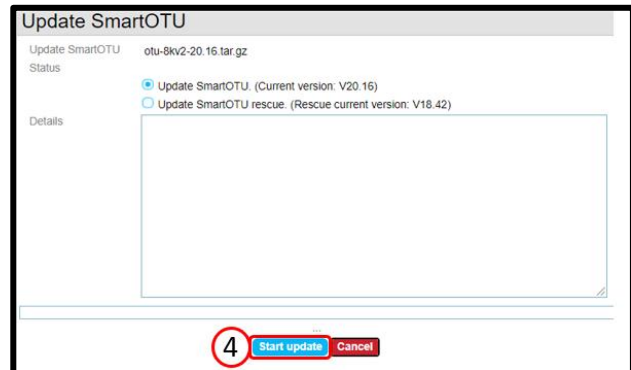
Update SmartOTU

Update SmartOTU otu-8kv2-20.16.tar.gz

Status

Update SmartOTU. (Current version: V20.16)

Update SmartOTU rescue. (Rescue current version: V18.42)

Details

...

4 Start update Cancel